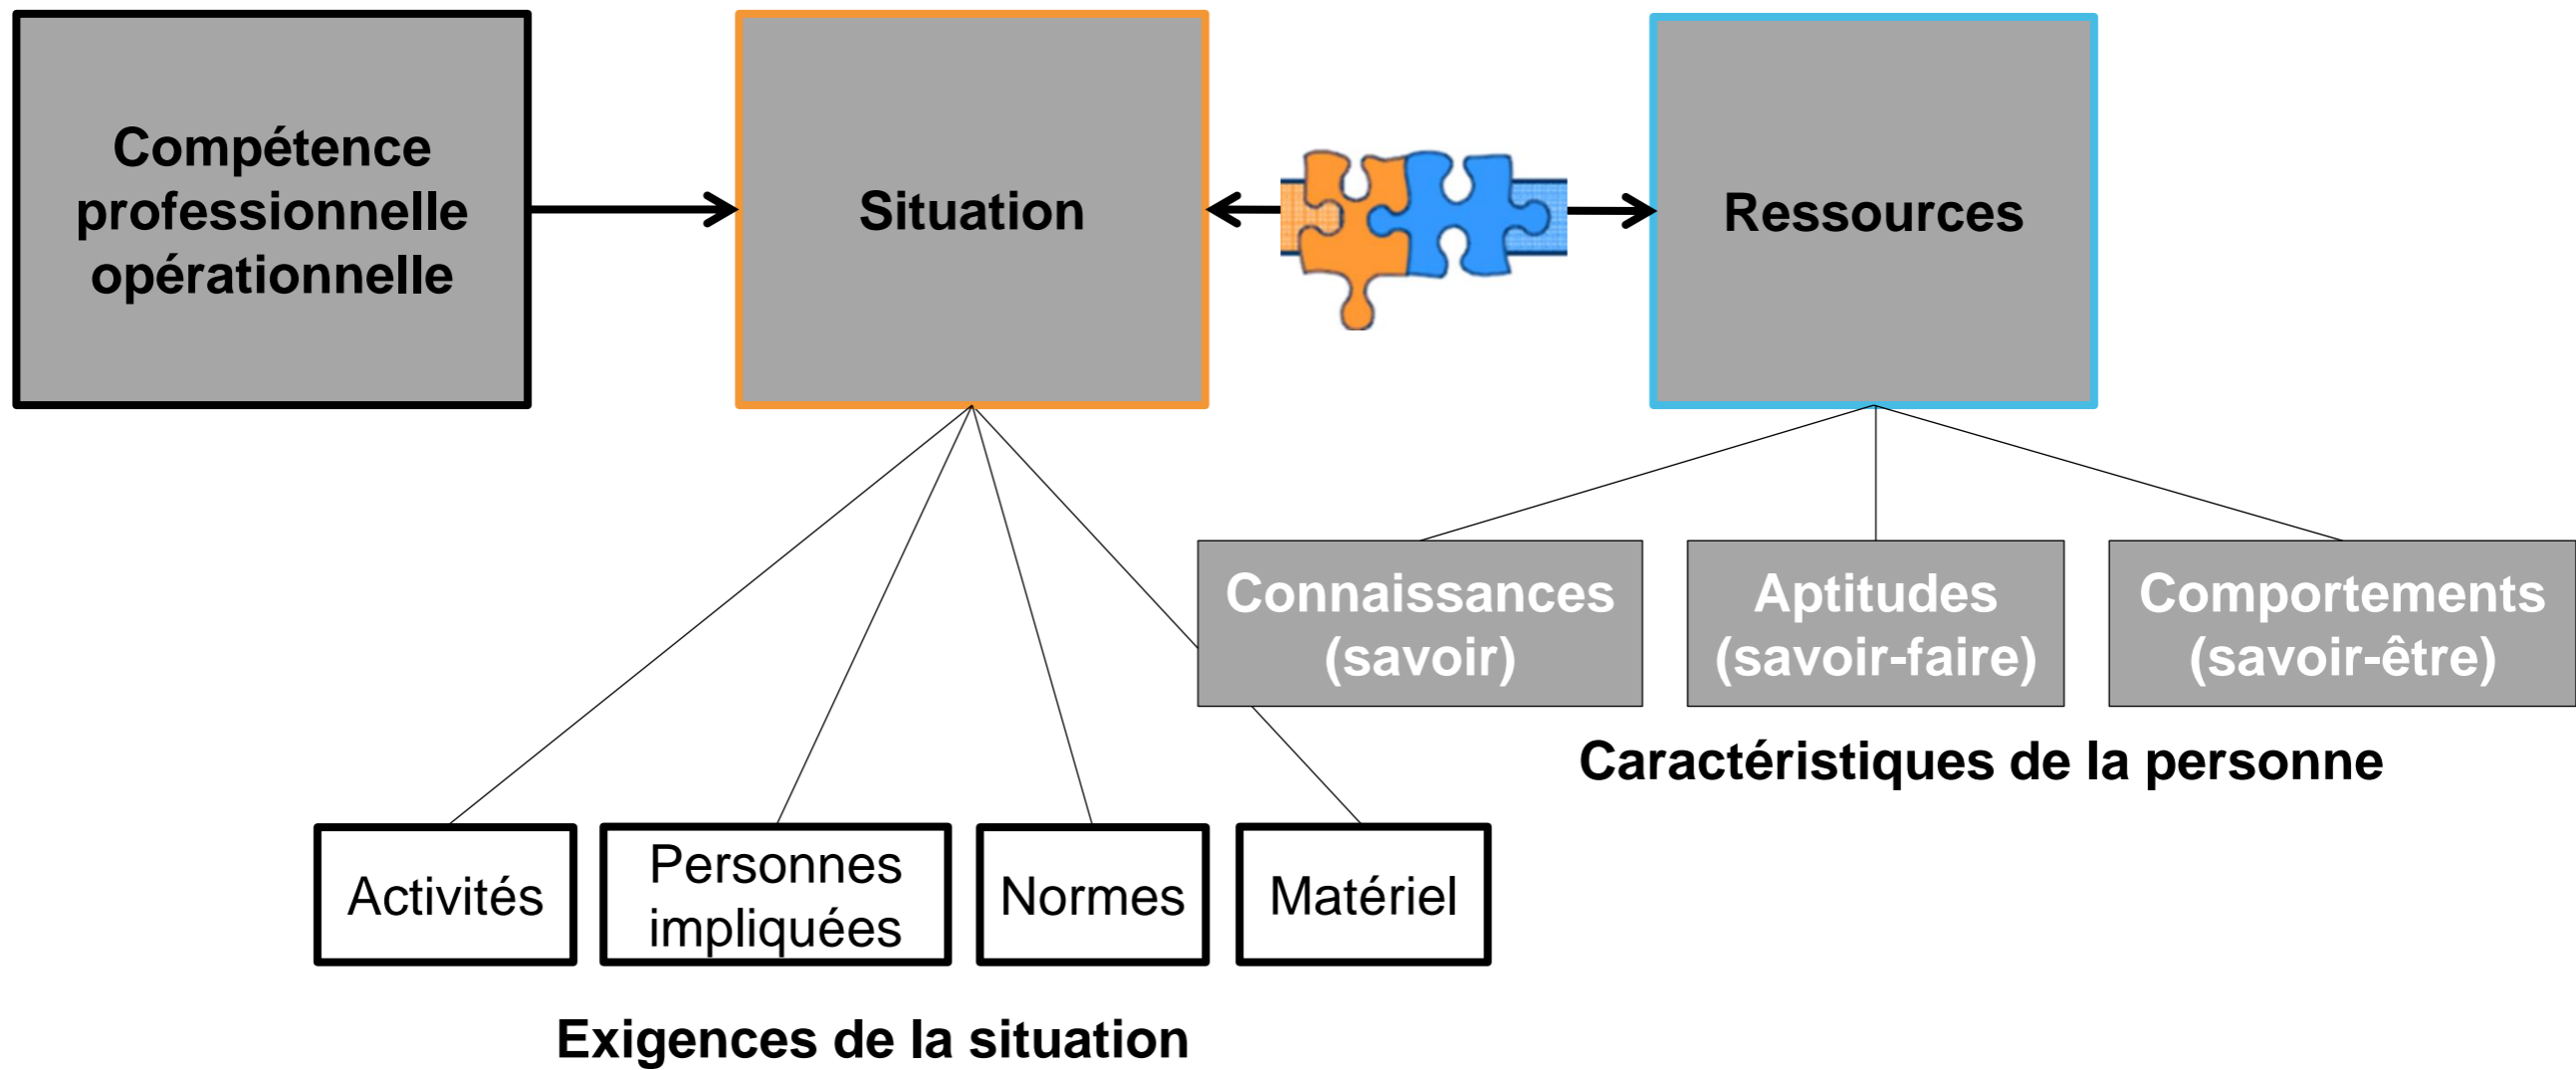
Compétence professionnelle opérationnelle

Situation

Ressources

Connaissances (savoir)

Aptitudes (savoir-faire)

Comportements (savoir-être)

Caractéristiques de la personne

Activités

Personnes impliquées

Normes

Matériel

Exigences de la situation